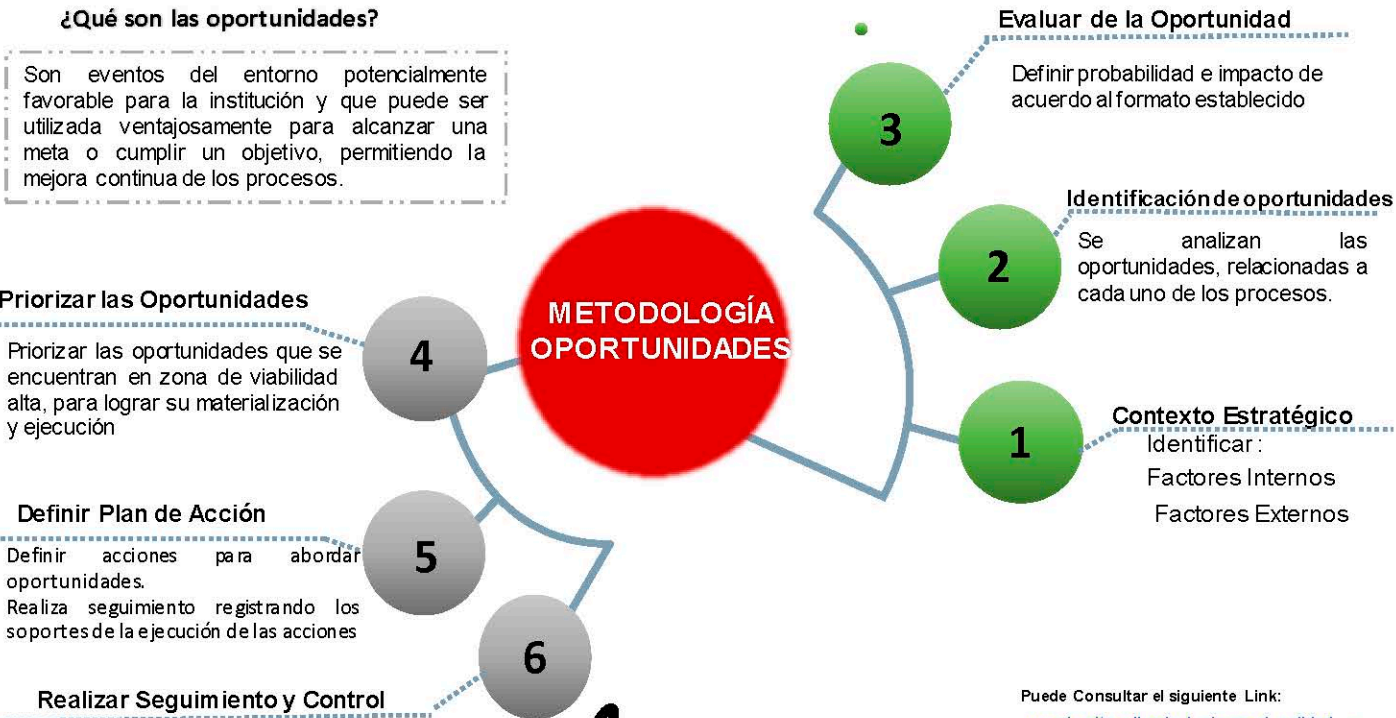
¿Qué son las oportunidades?

Son eventos del entorno potencialmente favorable para la institución y que puede ser utilizada ventajosamente para alcanzar una meta o cumplir un objetivo, permitiendo la mejora continua de los procesos.

METODOLOGÍA OPORTUNIDADES

3
Evaluar de la Oportunidad
Definir probabilidad e impacto de acuerdo al formato establecido

2
Identificación de oportunidades
Se analizan las oportunidades, relacionadas a cada uno de los procesos.

1
Contexto Estratégico
Identificar :
Factores Internos
Factores Externos

4
Priorizar las Oportunidades
Priorizar las oportunidades que se encuentran en zona de viabilidad alta, para lograr su materialización y ejecución

5
Definir Plan de Acción
Definir acciones para abordar oportunidades.
Realiza seguimiento registrando los soportes de la ejecución de las acciones

6
Realizar Seguimiento y Control

Puede Consultar el siguiente Link:
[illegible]